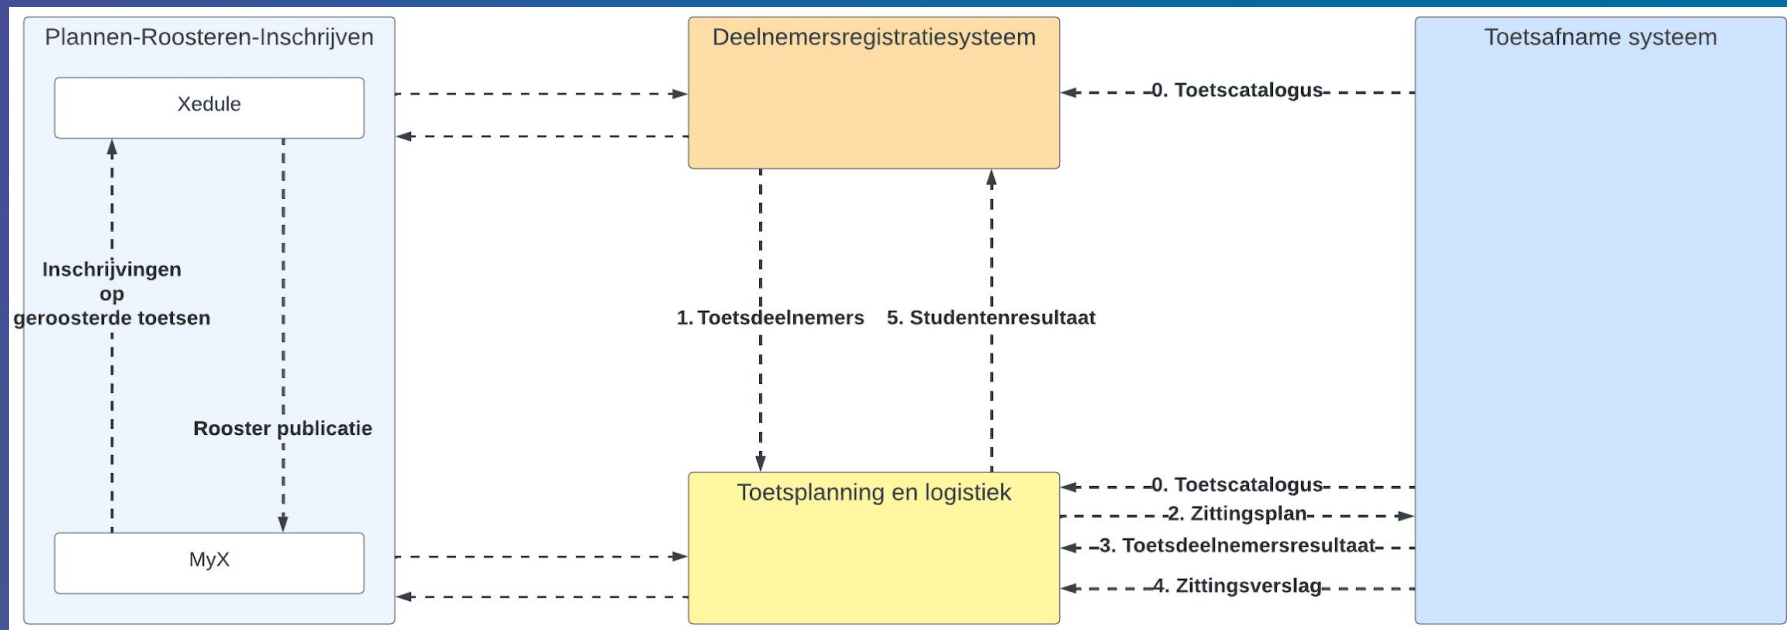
Plannen-Roosteren-Inschrijven

Xedule

Inschrijvingen op geroosterde toetsen

Rooster publicatie

MyX

Deelnemersregistratiesysteem

1. Toetsdeelnemers

5. Studentenresultaat

Toetsplanning en logistiek

Toetsafname systeem

0. Toetscatalogus

0. Toetscatalogus

2. Zittingsplan

3. Toetsdeelnemersresultaat

4. Zittingsverslag